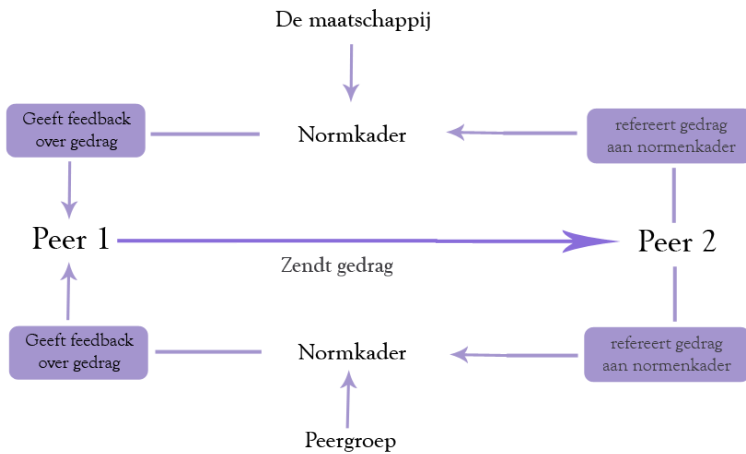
De maatschappij

Geeft feedback over gedrag

Normkader

refereert gedrag aan normenkader

Peer 1

Zendt gedrag

Peer 2

Geeft feedback over gedrag

Normkader

refereert gedrag aan normenkader

Peergroep